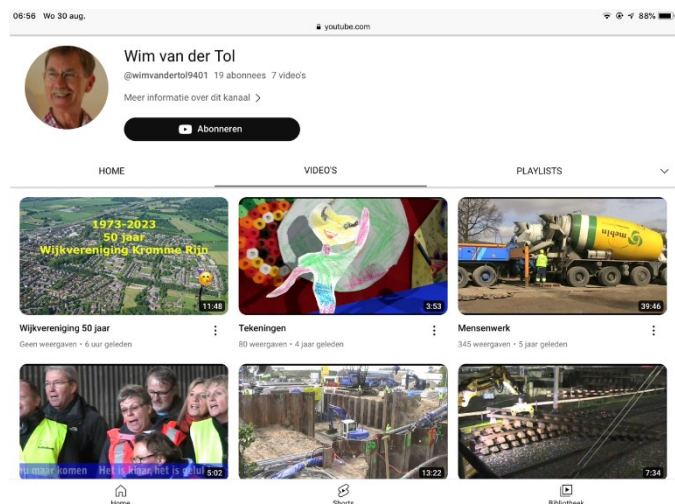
06:56 Wo 30 aug.

youtube.com

88%

Wim van der Tol

@wimvandertol9401 19 abonnees 7 video's

Meer informatie over dit kanaal >

Abonneren

HOME

VIDEO'S

PLAYLISTS

1973-2023
50 jaar
Wijkvereniging Kromme Rijn

11:48

Wijkvereniging 50 jaar

Geen weergaven • 6 uur geleden

3:53

Tekeningen

80 weergaven • 4 jaar geleden

mebin

39:46

Mensenwerk

345 weergaven • 5 jaar geleden

u maar komen Het is klaar, het is gelu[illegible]

5:02

13:22

7:34

Home

Shorts

Bibliotheek